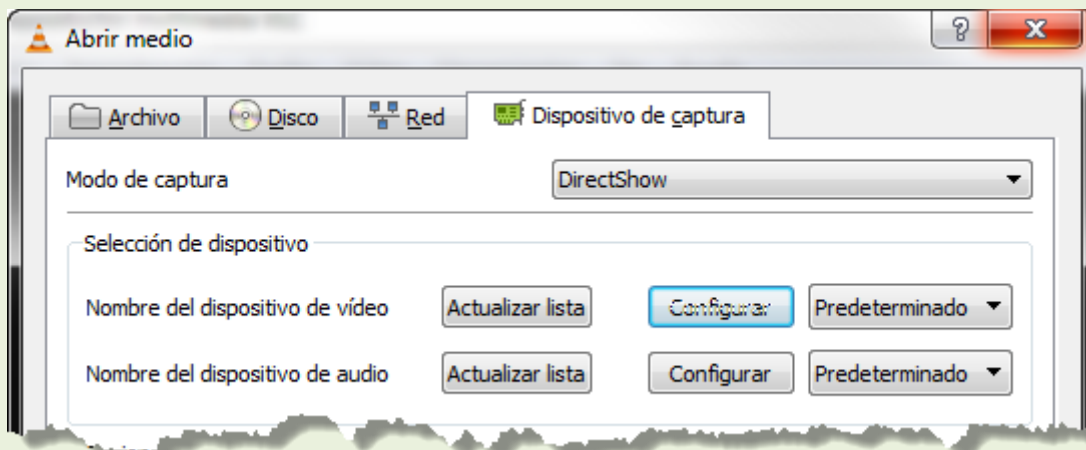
Abrir medio

?

X

Archivo

Disco

Red

Dispositivo de captura

Modo de captura

DirectShow

Selección de dispositivo

Nombre del dispositivo de vídeo

Actualizar lista

Configurar

Predeterminado

Nombre del dispositivo de audio

Actualizar lista

Configurar

Predeterminado